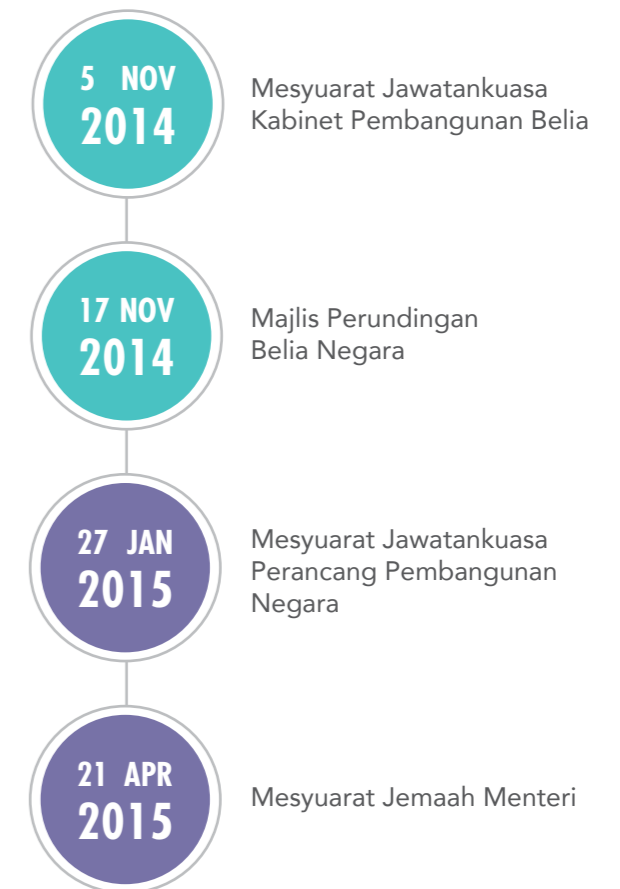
5 NOV 2014

Mesyuarat Jawatankuasa Kabinet Pembangunan Belia

17 NOV 2014

Majlis Perundingan Belia Negara

27 JAN 2015

Mesyuarat Jawatankuasa Perancang Pembangunan Negara

21 APR 2015

Mesyuarat Jemaah Menteri